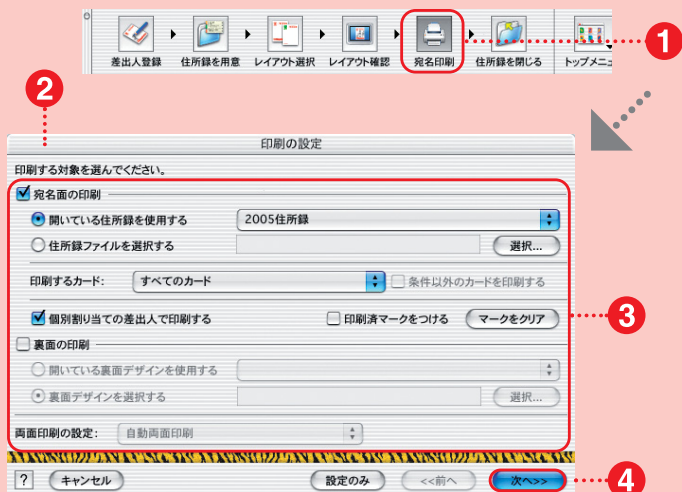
差出人登録 ▸ 住所録を用意 ▸ レイアウト選択 ▸ レイアウト確認 ▸ 宛名印刷 ▸ 住所録を閉じる ▸ トップメニュ

1

2

印刷の設定

印刷する対象を選んでください。

宛名面の印刷

開いている住所録を使用する

2005住所録

住所録ファイルを選択する

選択...

印刷するカード：

すべてのカード

条件以外のカードを印刷する

個別割り当ての差出人で印刷する

印刷済マークをつける

マークをクリア

3

裏面の印刷

開いている裏面デザインを使用する

裏面デザインを選択する

選択...

両面印刷の設定：

自動両面印刷

?

キャンセル

設定のみ

<<前へ

次へ>>

4